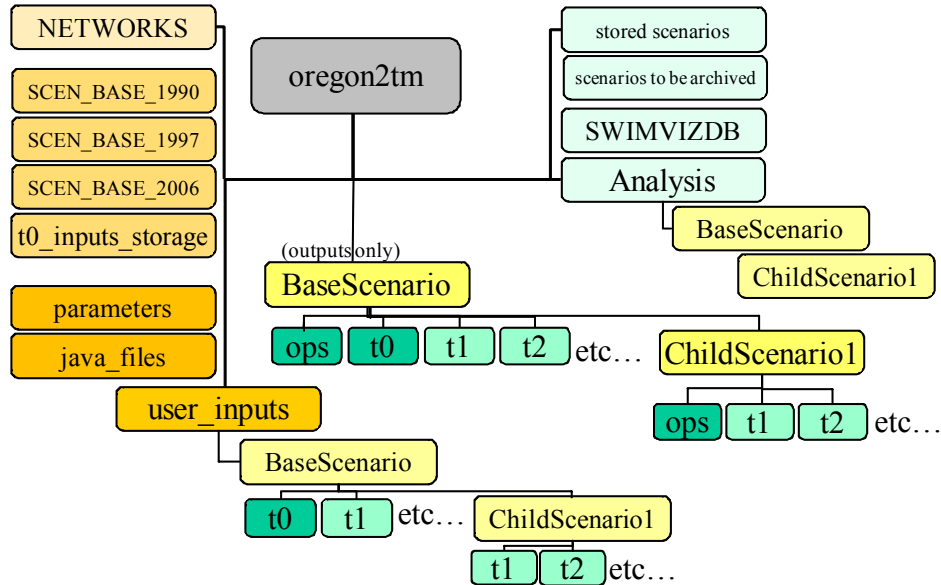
NETWORKS

SCEN_BASE_1990

SCEN_BASE_1997

SCEN_BASE_2006

t0_inputs_storage

parameters

java_files

oregon2tm

stored scenarios

scenarios to be archived

SWIMVIZDB

Analysis

BaseScenario

ChildScenario1

(outputs only)

BaseScenario

ops

t0

t1

t2

etc…

ChildScenario1

ops

t1

t2

etc…

user_inputs

BaseScenario

t0

t1

etc…

ChildScenario1

t1

t2

etc…